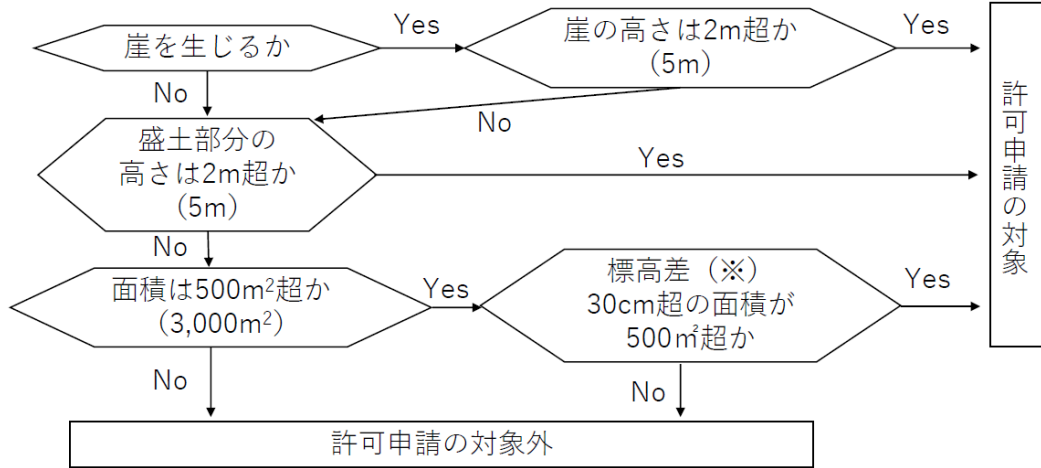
崖を生じるか

Yes

崖の高さは2m超か（5m）

Yes

No

No

盛土部分の高さは2m超か（5m）

Yes

許可申請の対象

No

面積は500m$^2$超か（3,000m$^2$）

Yes

標高差（※）30cm超の面積が500㎡超か

Yes

No

No

許可申請の対象外